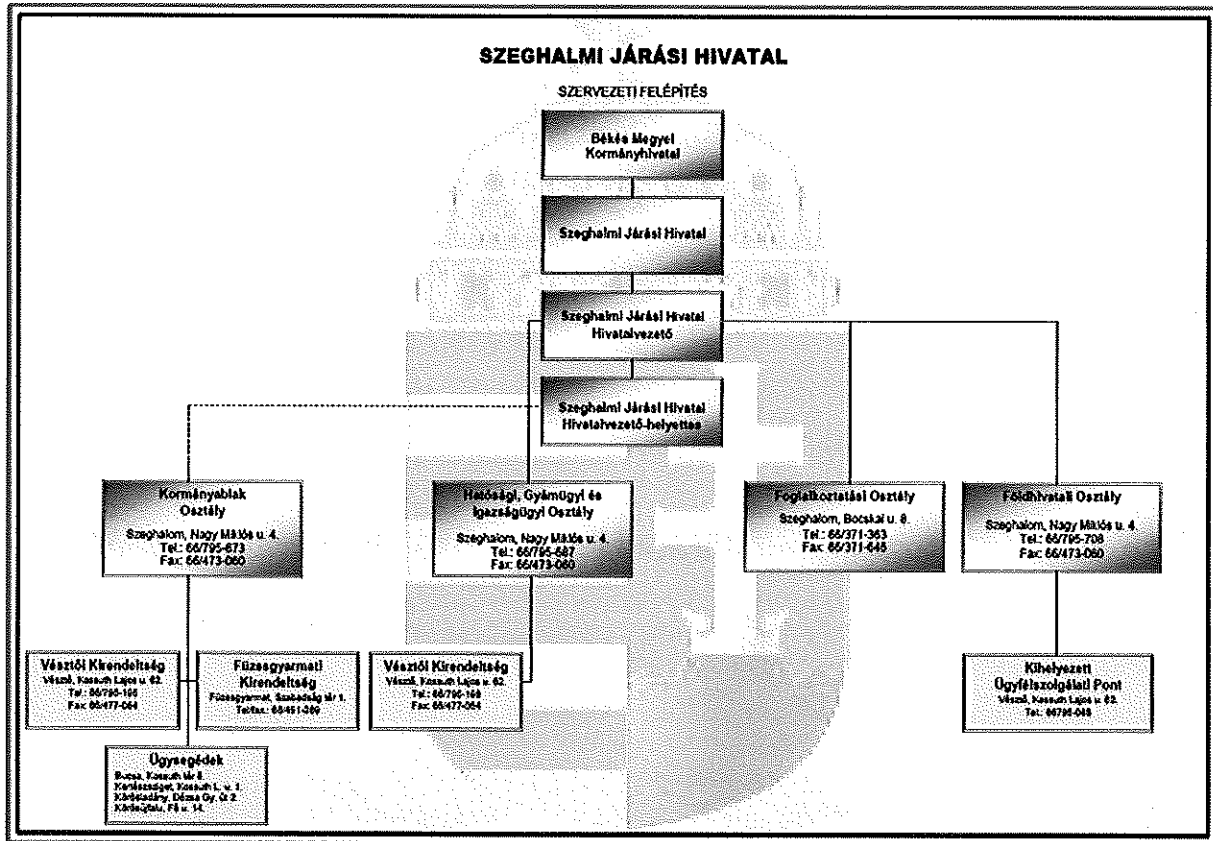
SZEGHALMI JÁRÁSI HIVATAL

SZERVEZETI FELÉPÍTÉS

Békés Megyei Kormányhivatal

Szeghalmi Járási Hivatal

Szeghalmi Járási Hivatal Hivatalvezető

Szeghalmi Járási Hivatal Hivatalvezető-helyettes

Kormányablak Osztály
Szeghalom, Nagy Miklós u. 4.
Tel.: 66/795-673
Fax: 66/473-060

Hatósági, Gyámügyi és Igazságügyi Osztály
Szeghalom, Nagy Miklós u. 4.
Tel.: 66/795-687
Fax: 66/473-060

Foglalkoztatási Osztály
Szeghalom, Bocskai u. 8.
Tel.: 66/371-363
Fax: 66/371-645

Földhivatali Osztály
Szeghalom, Nagy Miklós u. 4.
Tel.: 66/795-708
Fax: 66/473-060

Vésztői Kirendeltség
Vésztő, Kossuth Lajos u. 62.
Tel.: 66/795-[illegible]
Fax: 66/477-064

Füzesgyarmati Kirendeltség
Füzesgyarmat, Szabadság tér 1.
Tel/fax: 66/491-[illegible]

Vésztői Kirendeltség
Vésztő, Kossuth Lajos u. 62.
Tel.: 66/795-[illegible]
Fax: 66/477-064

Kihelyezett Ügyfélszolgálati Pont
Vésztő, Kossuth Lajos u. 62.
Tel.: 66/795-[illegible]

Ügysegédek
Bucsa, Kossuth tér 8.
Kertészsziget, Kossuth L. u. 1.
Körösladány, Dózsa Gy. út 2.
Körösújfalu, Fő u. 14.